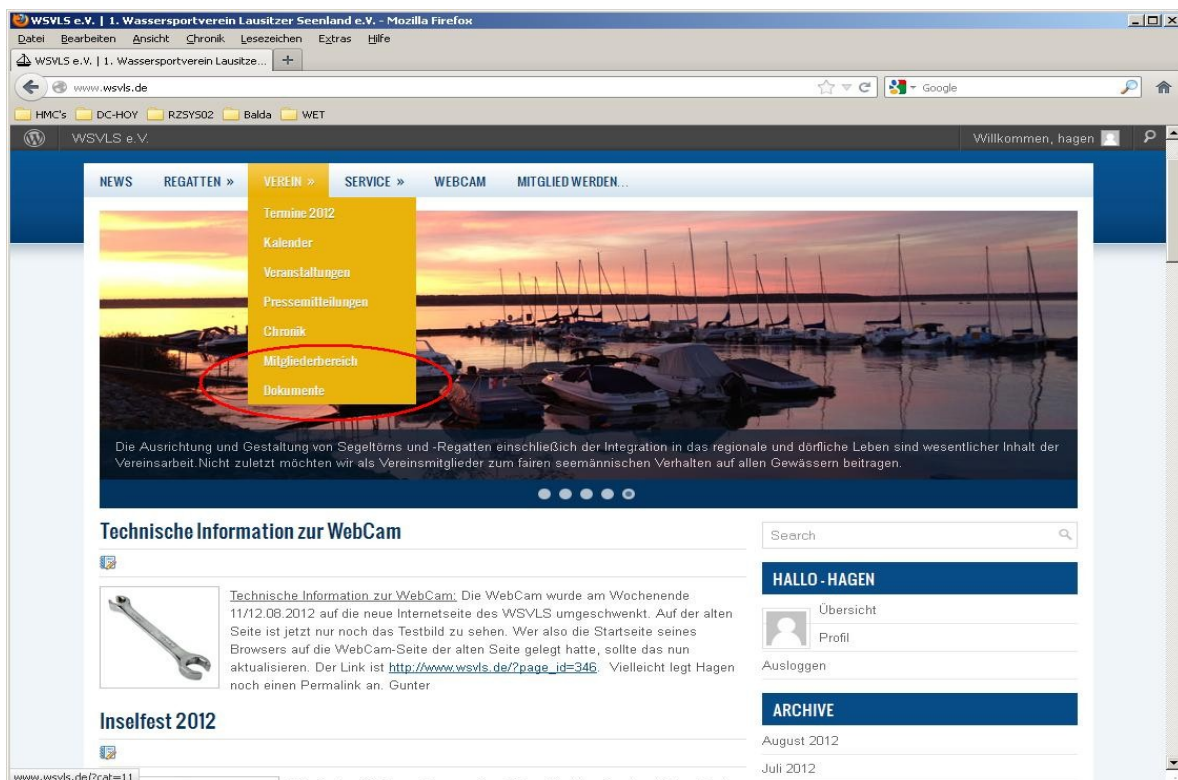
WSVLS e.V. | 1. Wassersportverein Lausitzer Seenland e.V. - Mozilla Firefox

Datei Bearbeiten Ansicht Chronik Lesezeichen Extras Hilfe

WSVLS e.V. | 1. Wassersportverein Lausitze... +

www.wsvls.de

Google

HMC's DC-HOY RZSYS02 Balda WET

WSVLS e.V.

Willkommen, hagen

NEWS REGATTEN » VEREIN » SERVICE » WEBCAM MITGLIED WERDEN...

Termine 2012
Kalender
Veranstaltungen
Pressemitteilungen
Chronik
Mitgliederbereich
Dokumente

Die Ausrichtung und Gestaltung von Segeltörns und -Regatten einschließich der Integration in das regionale und dörfliche Leben sind wesentlicher Inhalt der Vereinsarbeit.Nicht zuletzt möchten wir als Vereinsmitglieder zum fairen seemännischen Verhalten auf allen Gewässern beitragen.

Technische Information zur WebCam

Technische Information zur WebCam: Die WebCam wurde am Wochenende 11/12.08.2012 auf die neue Internetseite des WSVLS umgeschwenkt. Auf der alten Seite ist jetzt nur noch das Testbild zu sehen. Wer also die Startseite seines Browsers auf die WebCam-Seite der alten Seite gelegt hatte, sollte das nun aktualisieren. Der Link ist http://www.wsvls.de/?page_id=346. Vielleicht legt Hagen noch einen Permalink an. Gunter

Inselfest 2012

Search

HALLO - HAGEN

Übersicht
Profil
Ausloggen

ARCHIVE

August 2012
Juli 2012

www.wsvls.de/?cat=11